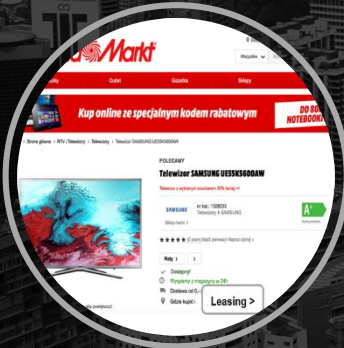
Markt

Outlet Gazetka Sklepy

Kup online ze specjalnym kodem rabatowym

DO BO NOTEBOOK

Strona główna | RTV i Telewizory | Telewizory | Telewizor SAMSUNG UE55K5600AW

POLECAMY

Telewizor SAMSUNG UE55K5600AW

Telewizor z wybranym soundbarem 50% taniej >>

SAMSUNG

nr kat.: 1508033

Telewizory > SAMSUNG

Sklep marki >

A+

(0 opinii) Bądź pierwszy! Napisz opinię »

Raty

Dostępny!

Wysyłamy z magazynu w 24h

Dostawa od 0,-

Gdzie kupić?

Leasing >